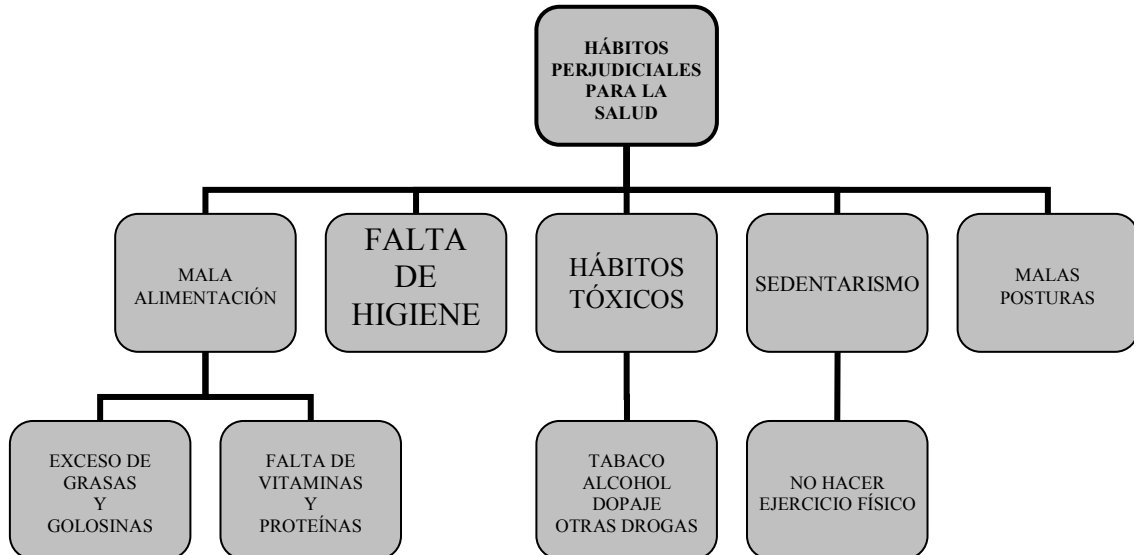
HÁBITOS PERJUDICIALES PARA LA SALUD

MALA ALIMENTACIÓN

FALTA DE HIGIENE

HÁBITOS TÓXICOS

SEDENTARISMO

MALAS POSTURAS

EXCESO DE GRASAS Y GOLOSINAS

FALTA DE VITAMINAS Y PROTEÍNAS

TABACO
ALCOHOL
DOPAJE
OTRAS DROGAS

NO HACER EJERCICIO FÍSICO